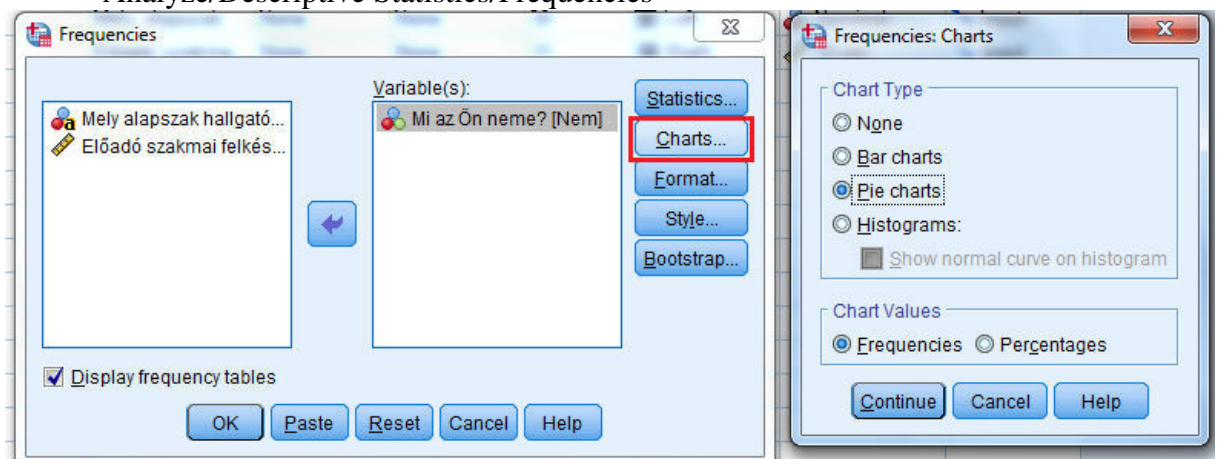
Analyze/Descriptive Statistics/Frequencies

Frequencies

Mely alapszak hallgató...
Előadó szakmai felkés...

Variable(s):
Mi az Ön neme? [Nem]

Statistics...
Charts...
Format...
Style...
Bootstrap...

Display frequency tables

OK
Paste
Reset
Cancel
Help

Frequencies: Charts

Chart Type
None
Bar charts
Pie charts
Histograms:
Show normal curve on histogram

Chart Values
Frequencies
Percentages

Continue
Cancel
Help